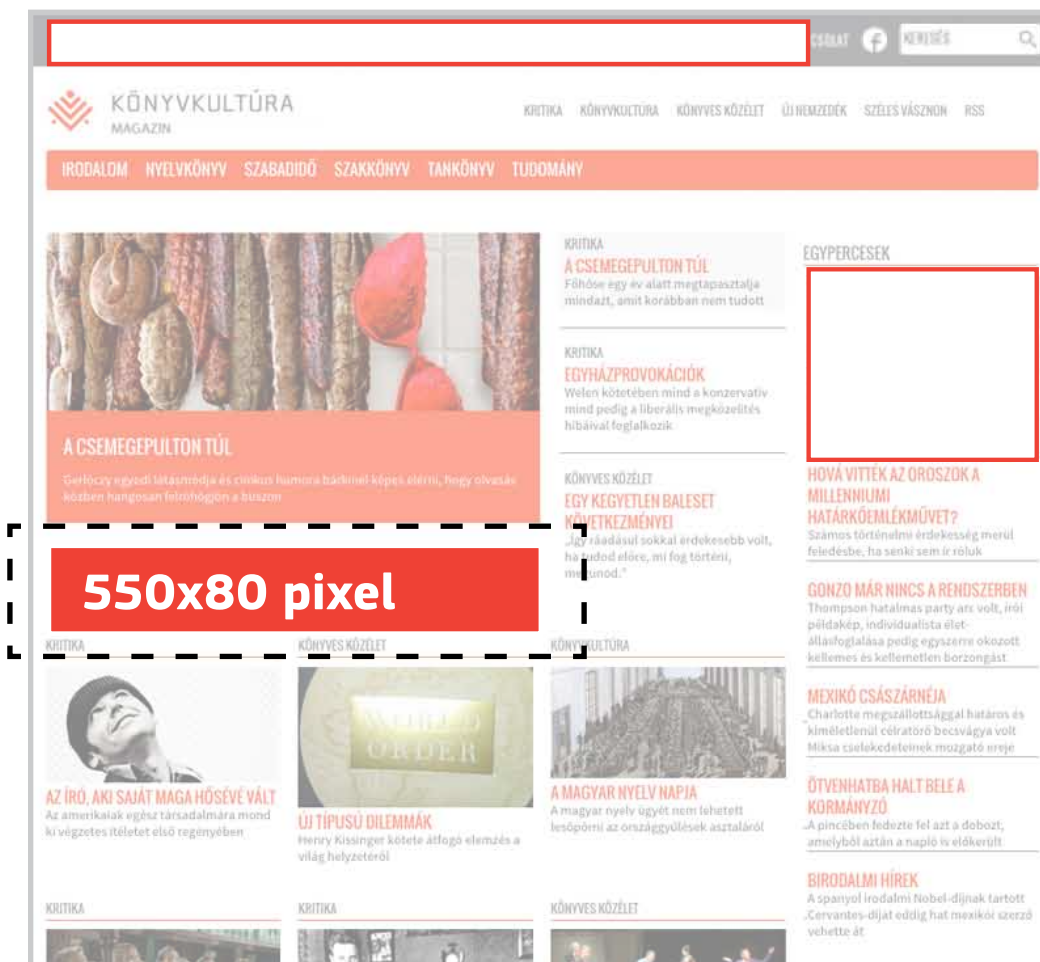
CSOLAT KERESÉS

KÖNYVKULTÚRA MAGAZIN

KRITIKA KÖNYVKULTÚRA KÖNYVES KÖZÉLET ÚJ NEMZEDÉK SZÉLES VÁSZNON RSS

IRODALOM NYELVKÖNYV SZABADIDŐ SZAKKÖNYV TANKÖNYV TUDOMÁNY

A CSEMEGEPULTON TÚL

Gerlóczy egyedi látásmódja és cinikus humora bárkinél képes elérni, hogy olvasás közben hangosan felröhögjön a buszon

KRITIKA
A CSEMEGEPULTON TÚL
Főhőse egy év alatt megtapasztalja mindazt, amit korábban nem tudott

KRITIKA
EGYHÁZPROVOKÁCIÓK
Welen kötetében mind a konzervatív mind pedig a liberális megközelítés hibáival foglalkozik

KÖNYVES KÖZÉLET
EGY KEGYETLEN BALESET KÖVETKEZMÉNYEI
„Így ráadásul sokkal érdekesebb volt, ha tudod előre, mi fog történni, mondod."

EGYPERCESEK

HOVÁ VITTÉK AZ OROSZOK A MILLENNIUMI HATÁRKŐEMLÉKMŰVET?
Számos történelmi érdekesség merül feledésbe, ha senki sem ír róluk

GONZO MÁR NINCS A RENDSZERBEN
Thompson hatalmas party arc volt, írói példakép, individualista életállásfoglalása pedig egyszerre okozott kellemes és kellemetlen borzongást

MEXIKÓ CSÁSZÁRNÉJA
Charlotte megszállottsággal határos és kíméletlenül célratörő becsvágya volt Miksa cselekedeteinek mozgató ereje

ÖTVENHATBA HALT BELE A KORMÁNYZÓ
A pincében fedezte fel azt a dobozt, amelyből aztán a napló is előkerült

BIRODALMI HÍREK
A spanyol irodalmi Nobel-díjnak tartott Cervantes-díjat eddig hat mexikói szerző vehette át

550x80 pixel

KRITIKA
AZ ÍRÓ, AKI SAJÁT MAGA HŐSÉVÉ VÁLT
Az amerikaiak egész társadalmára mond ki végzetes ítéletet első regényében

KÖNYVES KÖZÉLET
WORLD ORDER
ÚJ TÍPUSÚ DILEMMÁK
Henry Kissinger kötete átfogó elemzés a világ helyzetéről

KÖNYVKULTÚRA
A MAGYAR NYELV NAPJA
A magyar nyelv ügyét nem lehetett lesöpörni az országgyűlések asztaláról

KRITIKA

KRITIKA

KÖNYVES KÖZÉLET